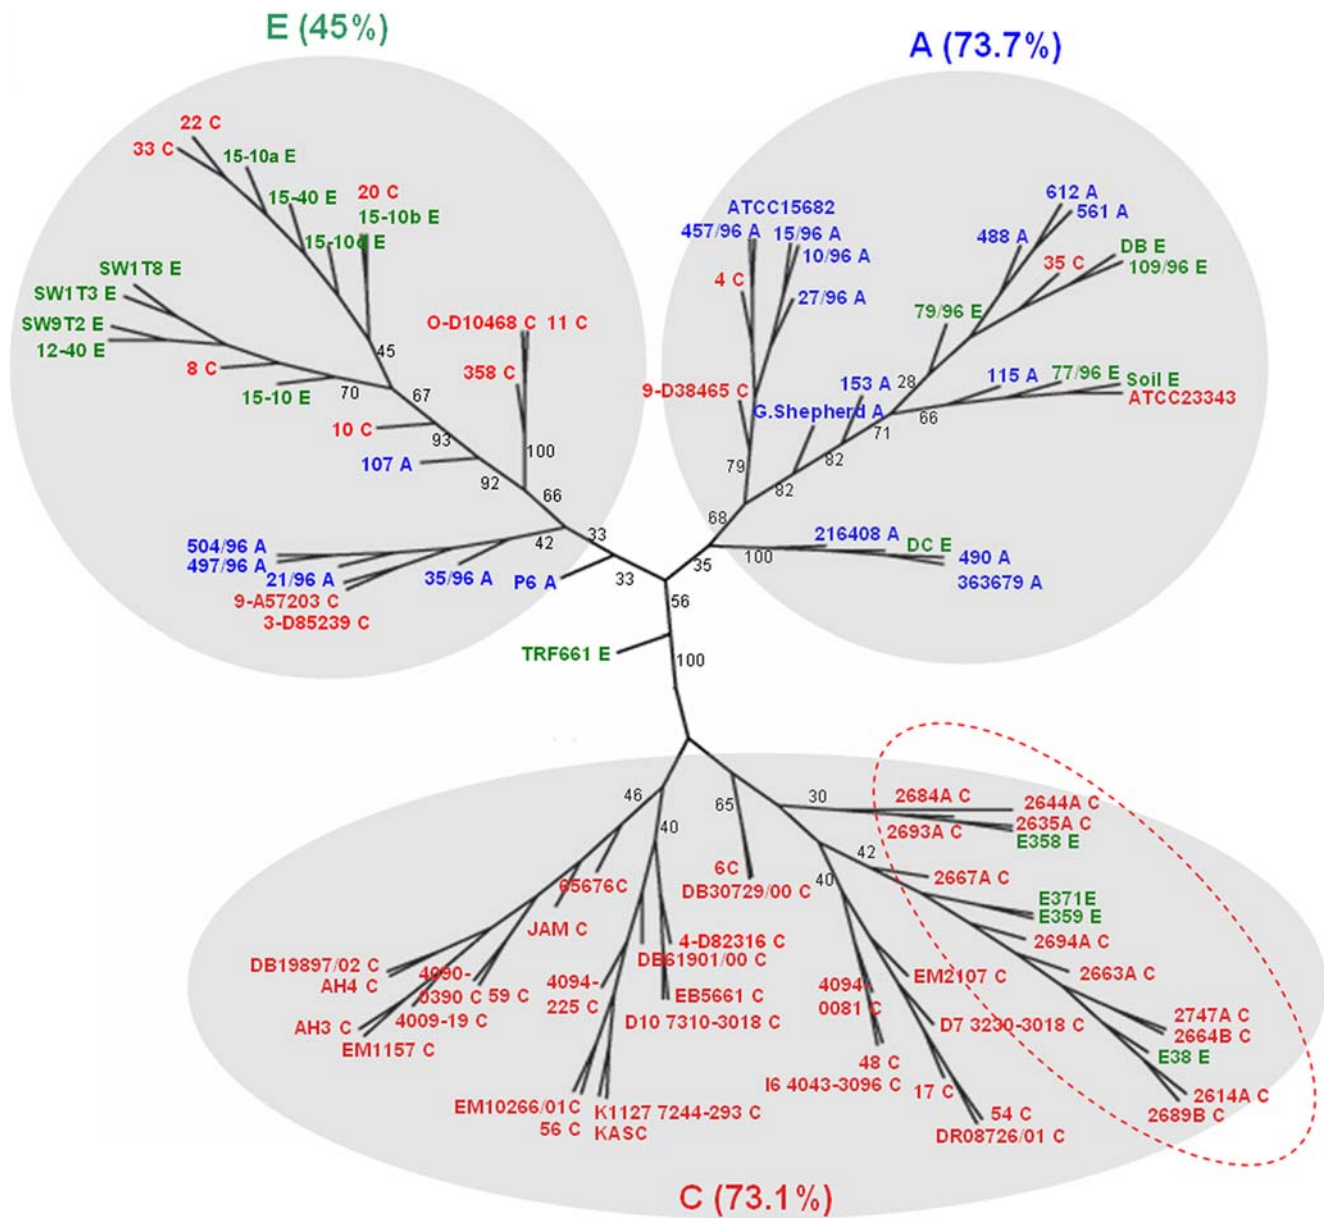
E (45%)

A (73.7%)

22 C
33 C
15-10a E
15-40 E
20 C
15-10b E
15-10d E
SW1T8 E
SW1T3 E
SW9T2 E
12-40 E
45
8 C
70
15-10 E
67
O-D10468 C
11 C
358 C
10 C
93
107 A
100
92
66
504/96 A
497/96 A
21/96 A
42
33
35/96 A
P6 A
33
9-A57203 C
3-D85239 C

ATCC15682
457/96 A
15/96 A
10/96 A
4 C
27/96 A
612 A
561 A
488 A
DB E
35 C
109/96 E
79/96 E
9-D38465 C
153 A
28
G.Shepherd A
115 A
77/96 E
Soil E
ATCC23343
71
66
79
82
82
68
216408 A
DC E
490 A
363679 A
100
35
56
TRF661 E
100

46
40
65
30
2684A C
2644A C
2693A C
2635A C
E358 E
42
40
6C
DB30729/00 C
65676C
2667A C
E371E
E359 E
JAM C
4-D82316 C
DB61901/00 C
2694A C
DB19897/02 C
AH4 C
4090-
0390 C
59 C
4094-
225 C
EB5661 C
4094-
0081 C
EM2107 C
2663A C
AH3 C
4009-19 C
EM1157 C
D10 7310-3018 C
D7 3230-3018 C
2747A C
2664B C
E38 E
48 C
I6 4043-3096 C
17 C
2614A C
2689B C
EM10266/01C
56 C
K1127 7244-293 C
KASC
54 C
DR08726/01 C

C (73.1%)